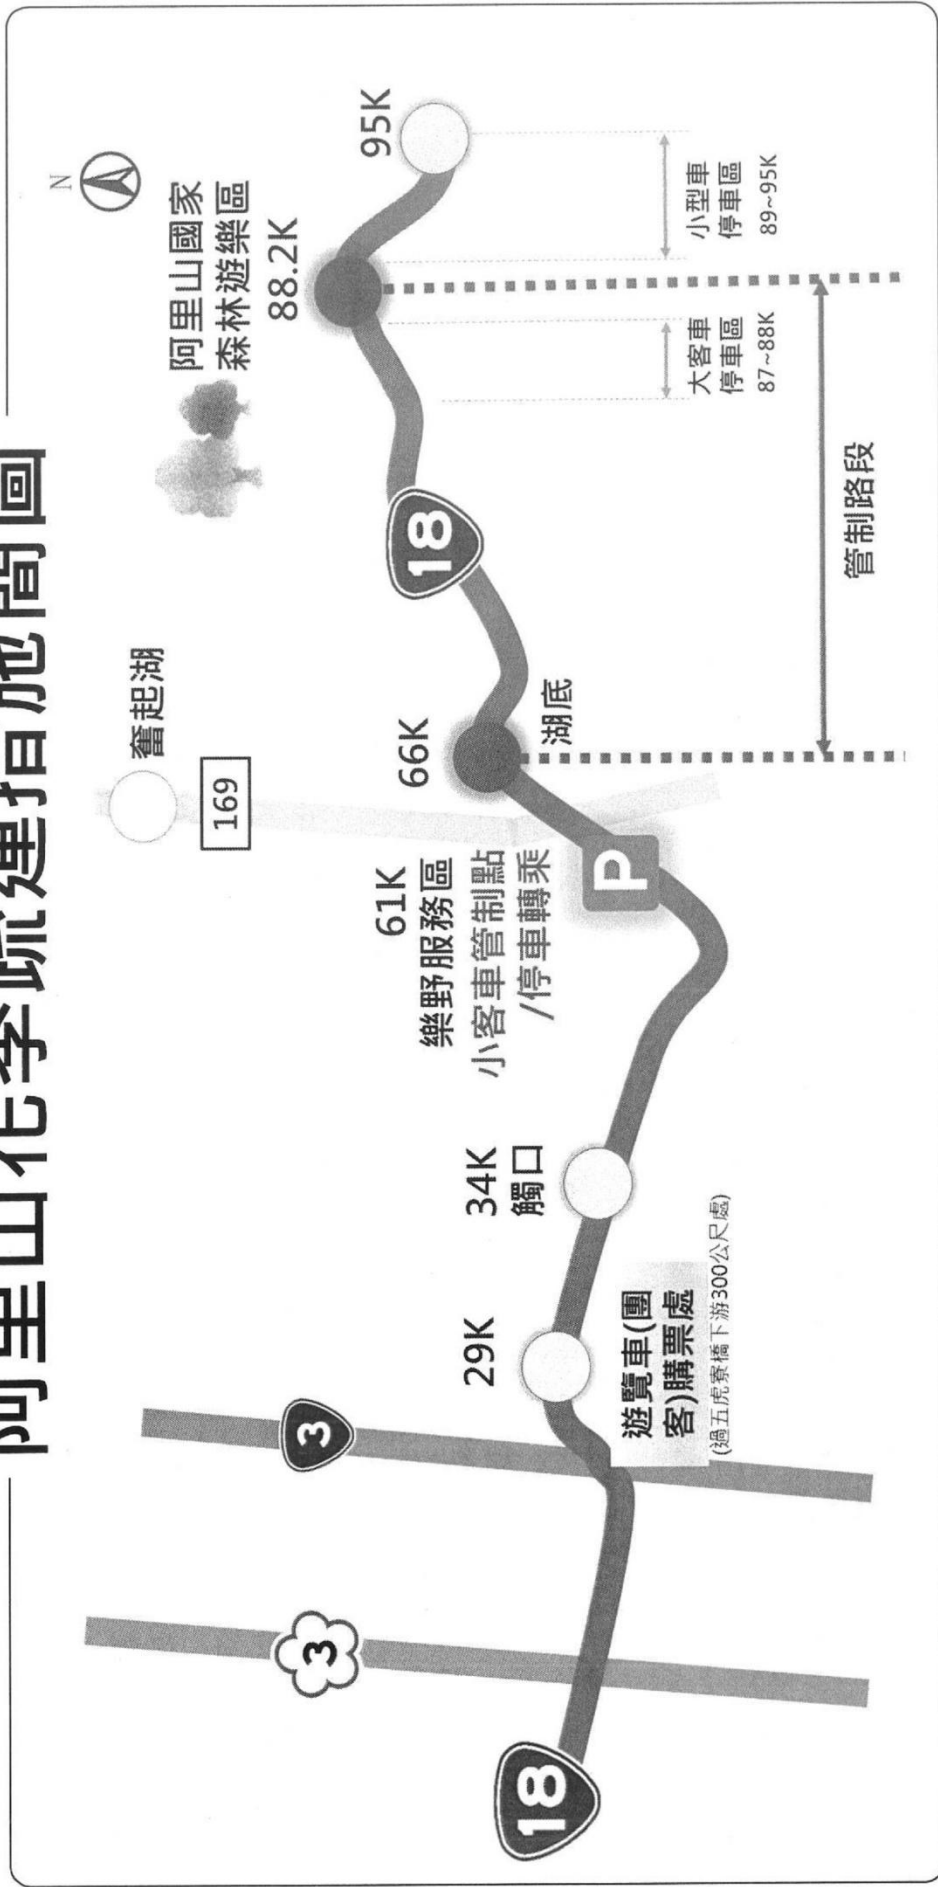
阿里山花季疏運措施簡圖

N

阿里山國家森林遊樂區
88.2K

95K

小型車停車區
89~95K

大客車停車區
87~88K

管制路段

奮起湖

169

18

66K
湖底

61K
樂野服務區
小客車管制點
/停車轉乘

P

34K
觸口

29K

遊覽車(團客)購票處
(過五虎寮橋下游300公尺處)

3

3

18